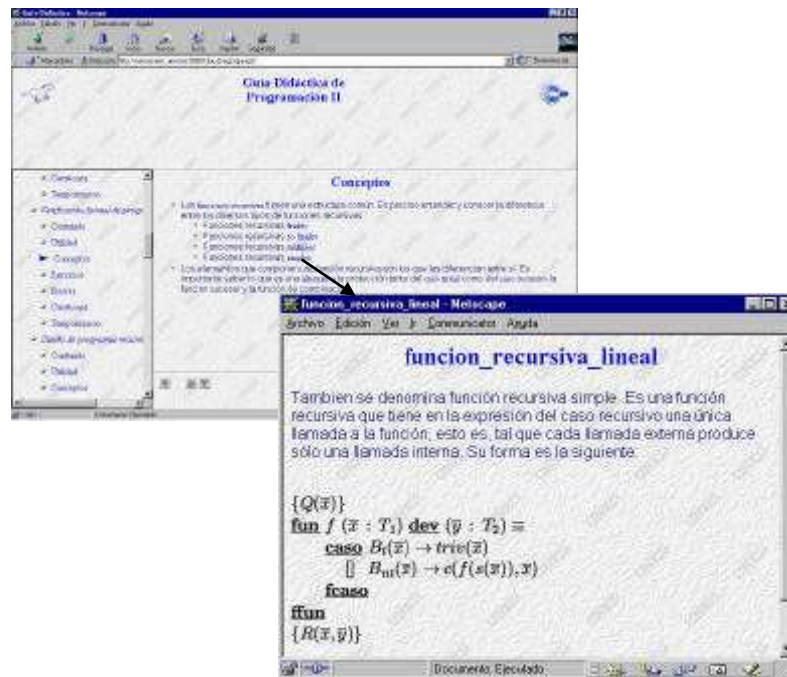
Guia Didáctica de Programación II

Conceptos

funcion_recursiva_lineal - Netscape

Archivo Edición Ver Ir Communicator Ayuda

funcion_recursiva_lineal

Tambien se denomina función recursiva simple. Es una función recursiva que tiene en la expresión del caso recursivo una única llamada a la función; esto es, tal que cada llamada externa produce sólo una llamada interna. Su forma es la siguiente:

$\{Q(\overline{x})\}$
fun $f\ (\overline{x} : T_1)$ dev $\{\overline{y} : T_2\} \equiv$
caso $B_t(\overline{x}) \rightarrow triv(\overline{x})$
$[]\ B_{nt}(\overline{x}) \rightarrow c(f(s(\overline{x})), \overline{x})$
fcaso
ffun
$\{R(\overline{x}, \overline{y})\}$

Documento: Ejecutado